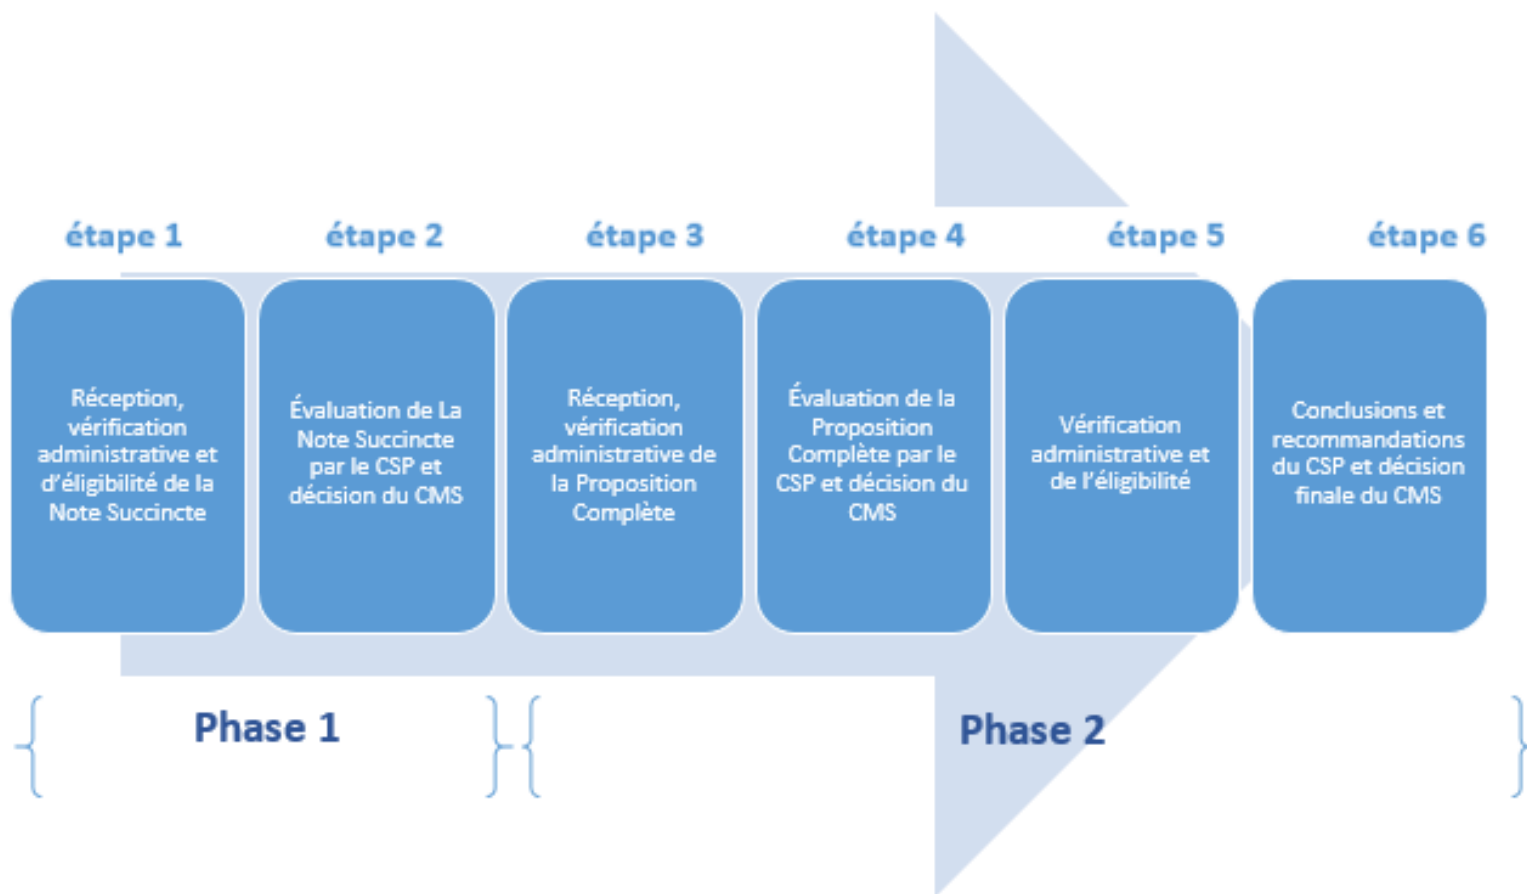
étape 1

Réception, vérification administrative et d'éligibilité de la Note Succincte

étape 2

Évaluation de La Note Succincte par le CSP et décision du CMS

étape 3

Réception, vérification administrative de la Proposition Complète

étape 4

Évaluation de la Proposition Complète par le CSP et décision du CMS

étape 5

Vérification administrative et de l'éligibilité

étape 6

Conclusions et recommandations du CSP et décision finale du CMS

Phase 1

Phase 2